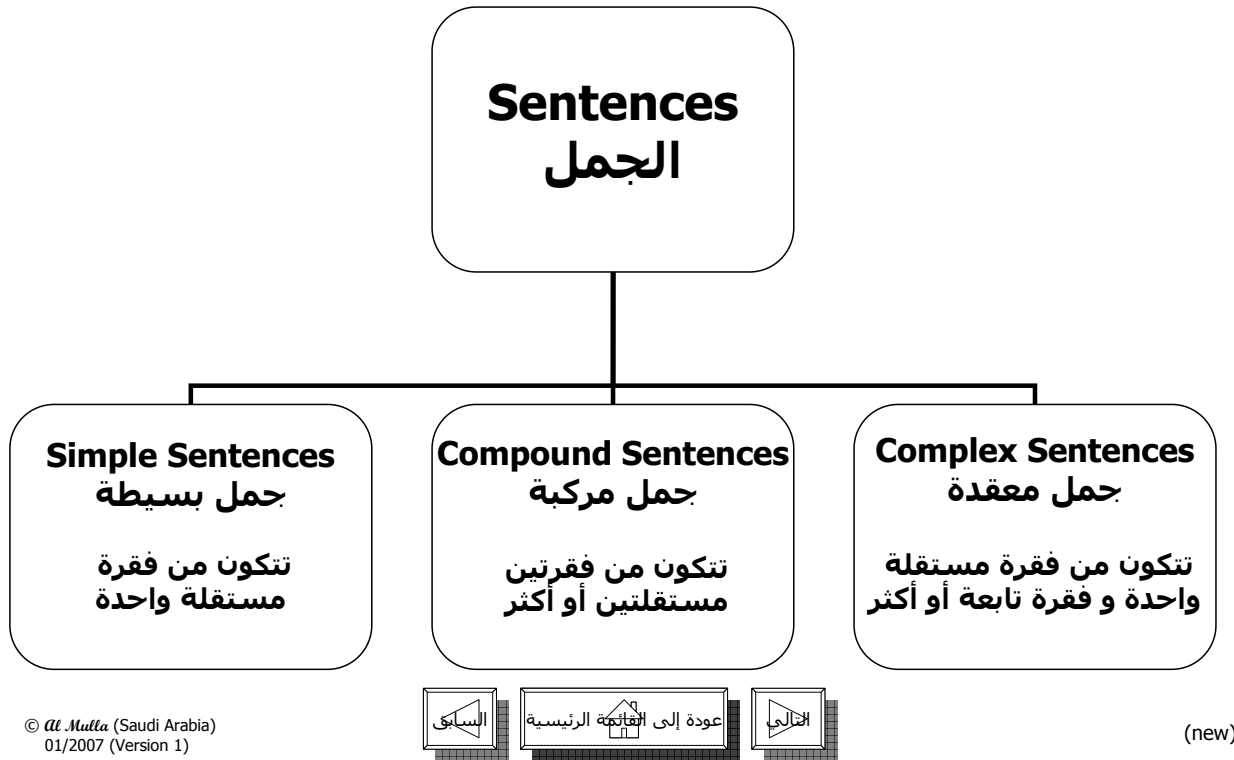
Sentences
الجمل

Simple Sentences
جمل بسيطة

تتكون من فقرة مستقلة واحدة

Compound Sentences
جمل مركبة

تتكون من فقرتين مستقلتين أو أكثر

Complex Sentences
جمل معقدة

تتكون من فقرة مستقلة واحدة و فقرة تابعة أو أكثر

© Al Mulla (Saudi Arabia)
01/2007 (Version 1)

السابق

عودة إلى القائمة الرئيسية

التالي

(new)